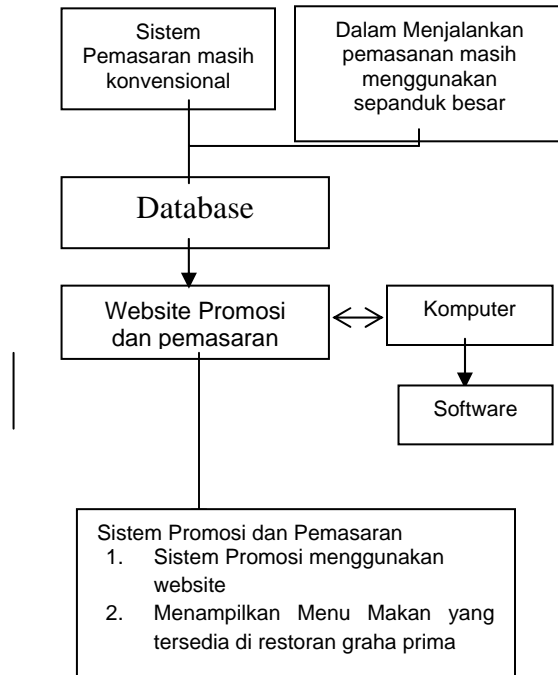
Sistem Pemasaran masih konvensional

Dalam Menjalankan pemasanan masih menggunakan sepanduk besar

Database

Website Promosi dan pemasaran

Komputer

Software

Sistem Promosi dan Pemasaran
1. Sistem Promosi menggunakan website
2. Menampilkan Menu Makan yang tersedia di restoran graha prima